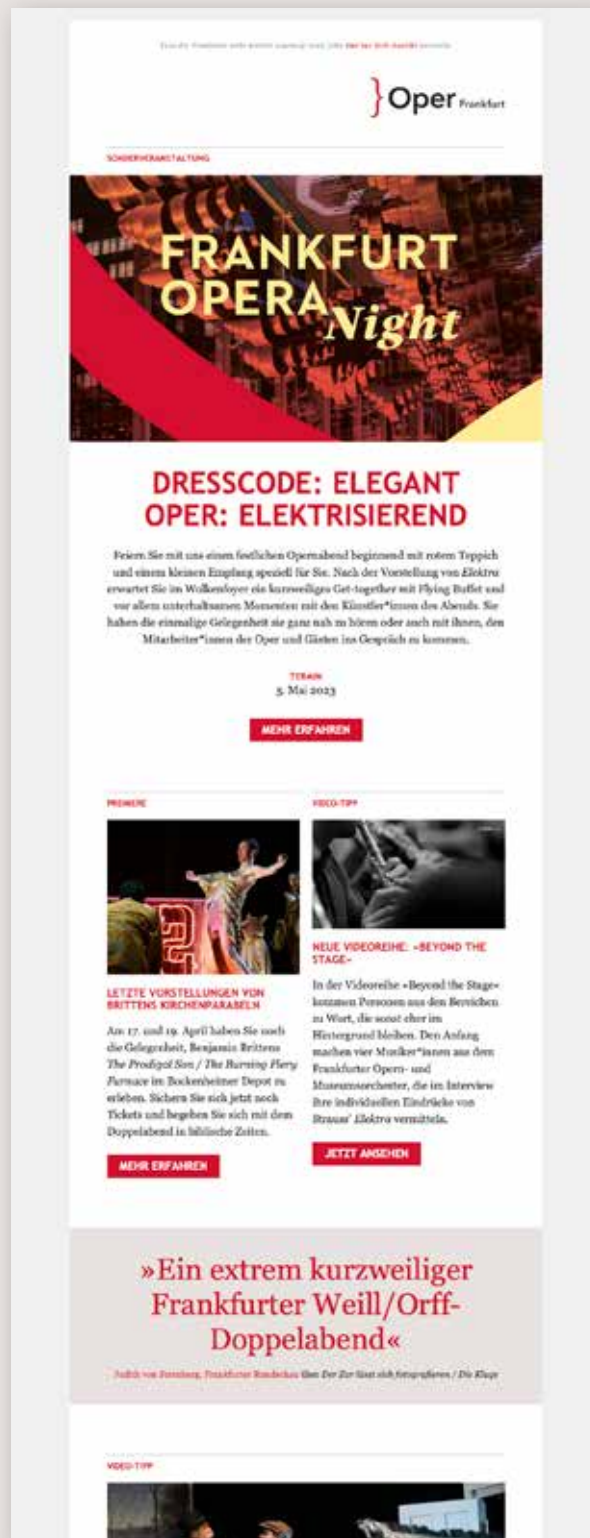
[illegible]

Oper Frankfurt

SONDERVERANSTALTUNG

FRANKFURT OPERA Night

DRESSCODE: ELEGANT
OPER: ELEKTRISIEREND

Feiern Sie mit uns einen festlichen Opernabend beginnend mit rotem Teppich und einem kleinen Empfang speziell für Sie. Nach der Vorstellung von *Elektra* erwartet Sie im Wolkenfoyer ein kurzweiliges Get-together mit Flying Buffet und vor allem unterhaltsamen Momenten mit den Künstler*innen des Abends. Sie haben die einmalige Gelegenheit sie ganz nah zu hören oder auch mit ihnen, den Mitarbeiter*innen der Oper und Gästen ins Gespräch zu kommen.

TERMIN
5. Mai 2023

MEHR ERFAHREN

PREMIERE

LETZTE VORSTELLUNGEN VON BRITTENS KIRCHENPARABELN

Am 17. und 19. April haben Sie noch die Gelegenheit, Benjamin Brittens *The Prodigal Son / The Burning Fiery Furnace* im Bockenheimer Depot zu erleben. Sichern Sie sich jetzt noch Tickets und begeben Sie sich mit dem Doppelabend in biblische Zeiten.

MEHR ERFAHREN

VIDEO-TIPP

NEUE VIDEOREIHE: »BEYOND THE STAGE«

In der Videoreihe »Beyond the Stage« kommen Personen aus den Bereichen zu Wort, die sonst eher im Hintergrund bleiben. Den Anfang machen vier Musiker*innen aus dem Frankfurter Opern- und Museumsorchester, die im Interview ihre individuellen Eindrücke von Strauss' *Elektra* vermitteln.

JETZT ANSEHEN

»Ein extrem kurzweiliger Frankfurter Weill/Orff-Doppelabend«

Judith von Sternburg, Frankfurter Rundschau über *Der Zar lässt sich fotografieren / Die Kluge*

VIDEO-TIPP